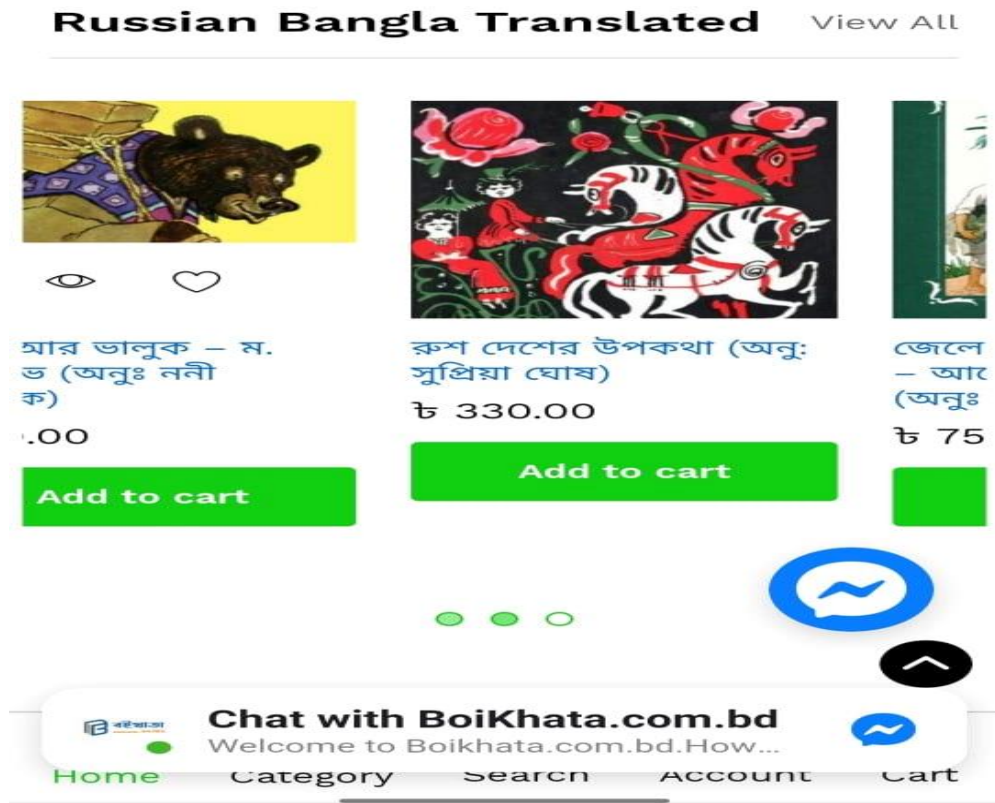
Russian Bangla Translated

View All

আর ভালুক – ম. ভ (অনুঃ ননী ক)

.00

Add to cart

রুশ দেশের উপকথা (অনুঃ সুপ্রিয়া ঘোষ)

৳ 330.00

Add to cart

জেলে – আ (অনুঃ

৳ 75

বইখাতা

Chat with BoiKhata.com.bd

Welcome to Boikhata.com.bd.How...

Home

Category

Search

Account

Cart